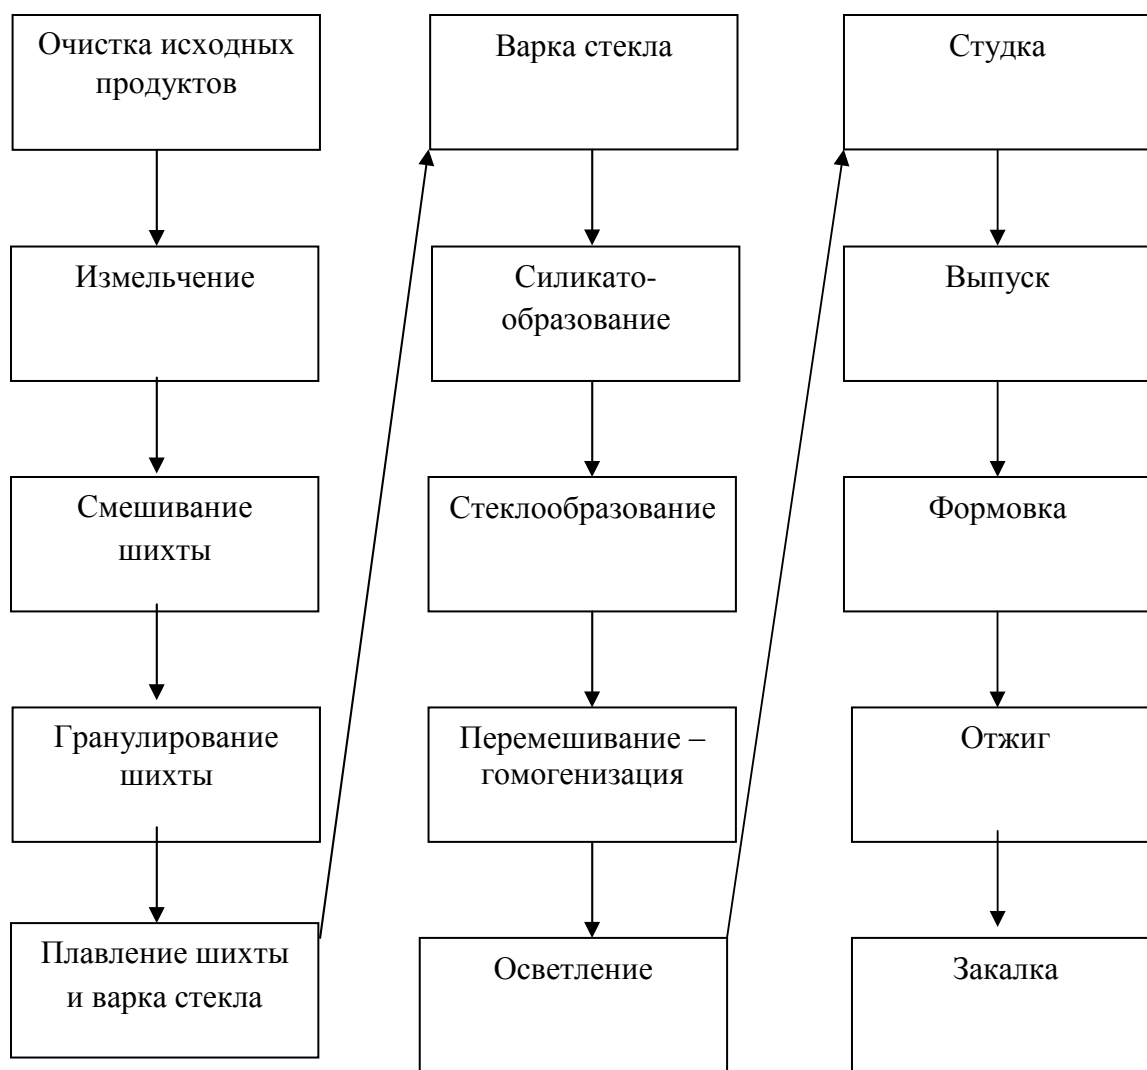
Очистка исходных продуктов

Измельчение

Смешивание шихты

Гранулирование шихты

Плавление шихты и варка стекла

Варка стекла

Силикатообразование

Стеклообразование

Перемешивание – гомогенизация

Осветление

Студка

Выпуск

Формовка

Отжиг

Закалка